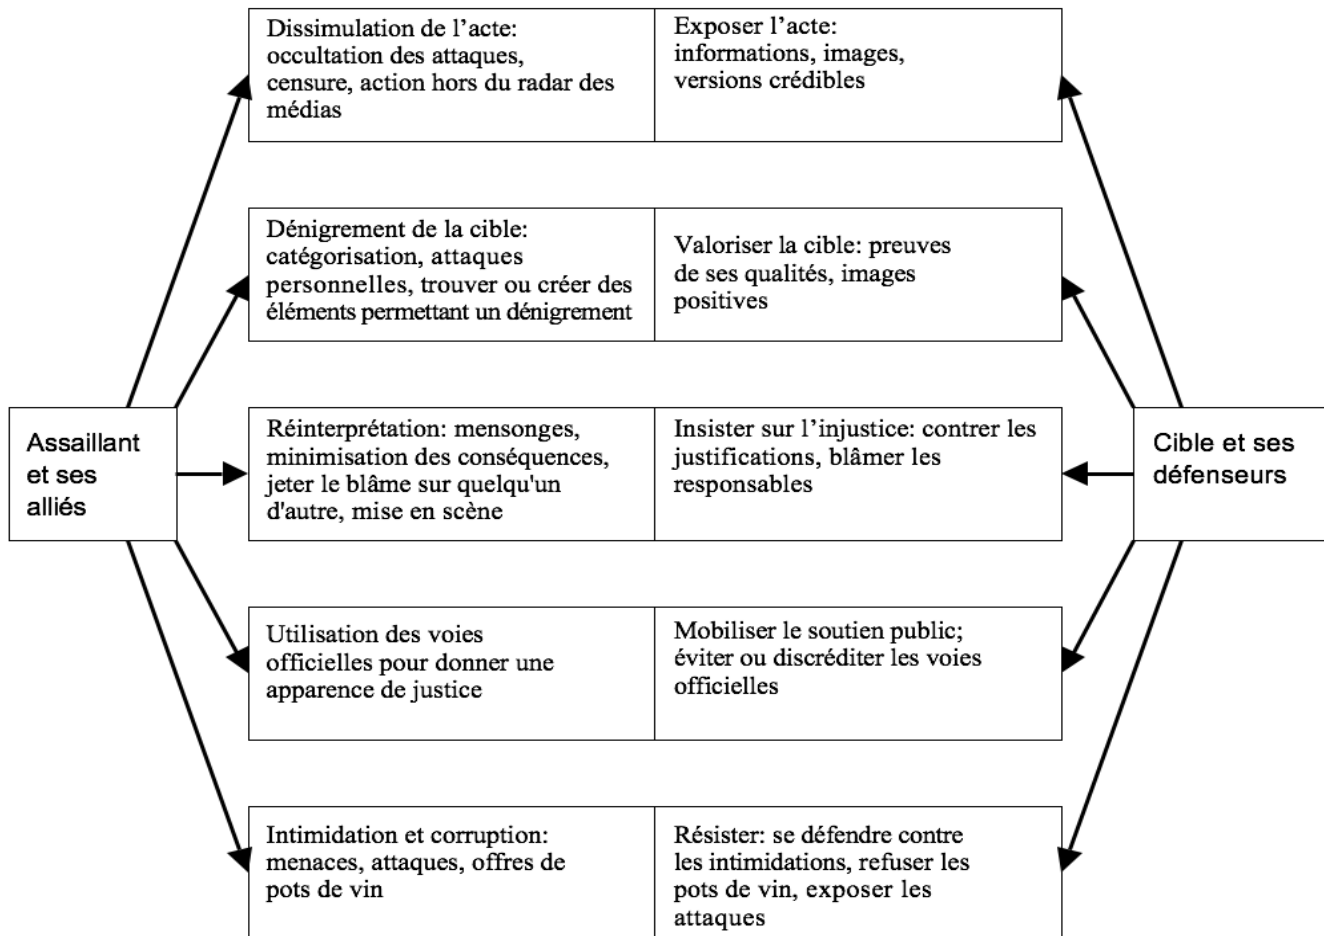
Assaillant et ses alliés

Dissimulation de l’acte: occultation des attaques, censure, action hors du radar des médias

Exposer l’acte: informations, images, versions crédibles

Dénigrement de la cible: catégorisation, attaques personnelles, trouver ou créer des éléments permettant un dénigrement

Valoriser la cible: preuves de ses qualités, images positives

Réinterprétation: mensonges, minimisation des conséquences, jeter le blâme sur quelqu'un d'autre, mise en scène

Insister sur l’injustice: contrer les justifications, blâmer les responsables

Utilisation des voies officielles pour donner une apparence de justice

Mobiliser le soutien public; éviter ou discréditer les voies officielles

Intimidation et corruption: menaces, attaques, offres de pots de vin

Résister: se défendre contre les intimidations, refuser les pots de vin, exposer les attaques

Cible et ses défenseurs